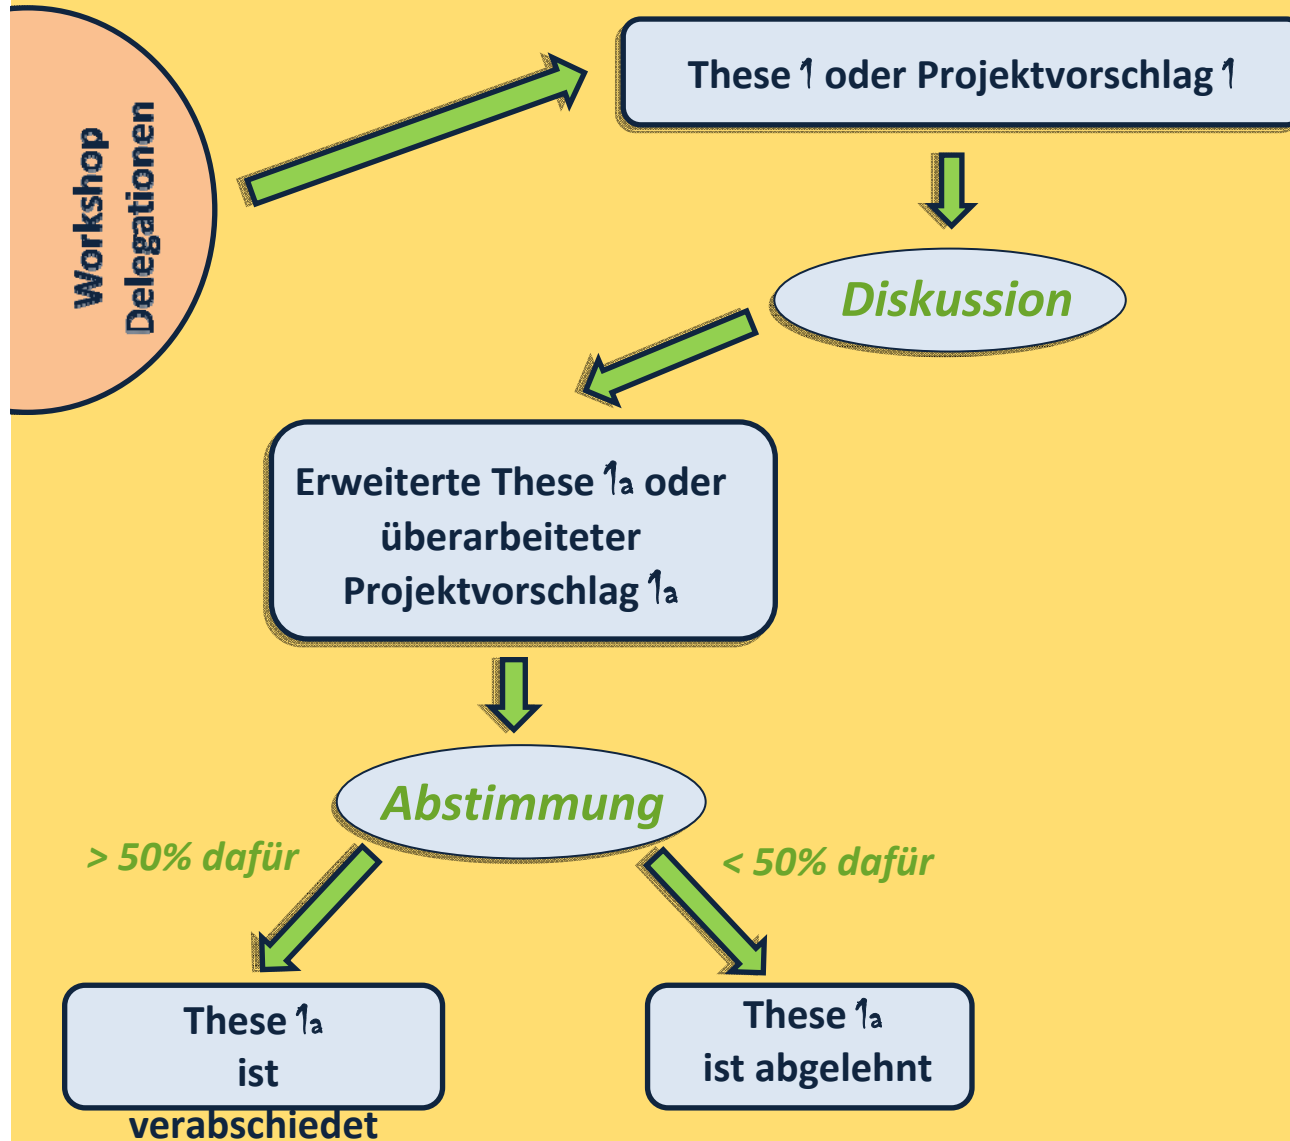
Workshop Delegationen

These 1 oder Projektvorschlag 1

Diskussion

Erweiterte These 1a oder überarbeiteter Projektvorschlag 1a

Abstimmung

> 50% dafür

< 50% dafür

These 1a ist verabschiedet

These 1a ist abgelehnt